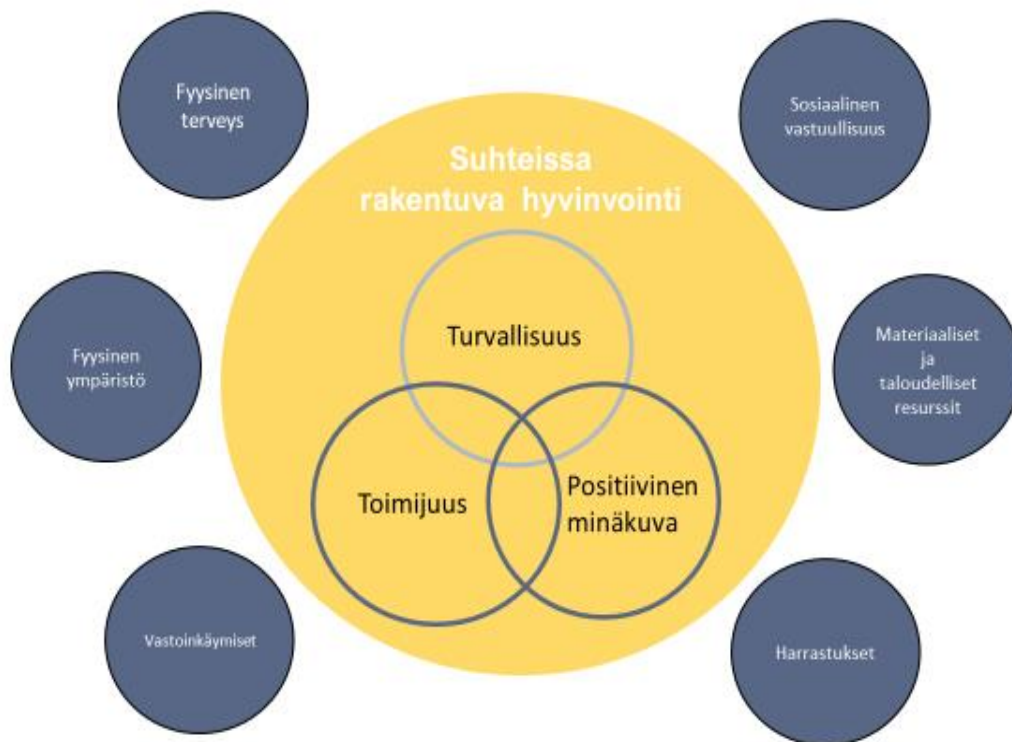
Fyysinen terveys

Sosiaalinen vastuullisuus

Suhteissa rakentuva hyvinvointi

Turvallisuus

Fyysinen ympäristö

Materiaaliset ja taloudelliset resurssit

Toimijuus

Positiivinen minäkuva

Vastoinkäymiset

Harrastukset